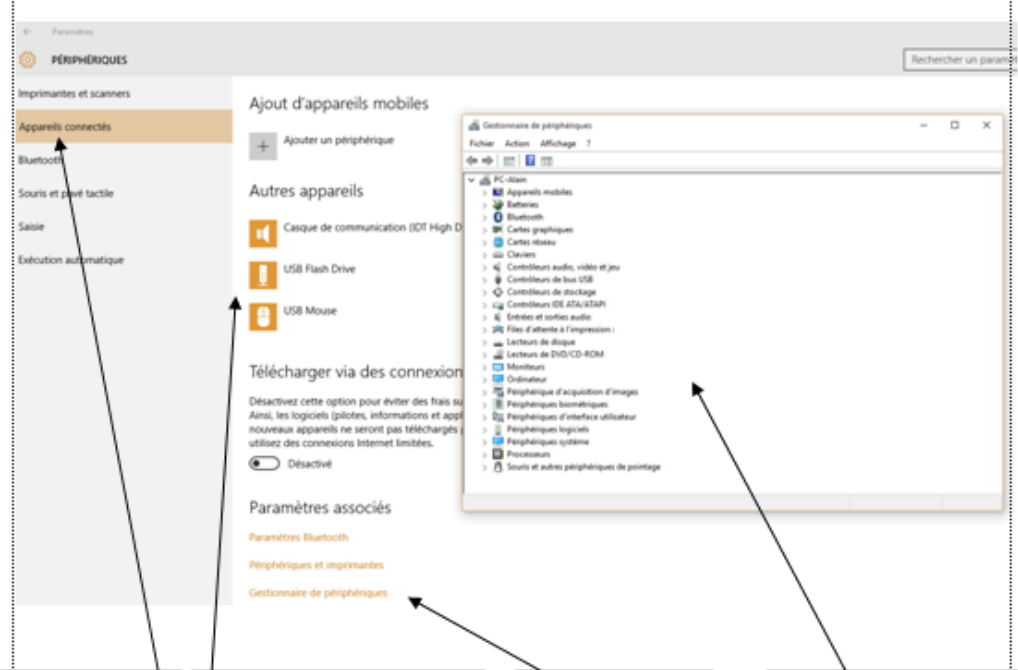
Paramètres

PÉRIPHÉRIQUES

Rechercher un paramè

Imprimantes et scanners

Appareils connectés

Bluetooth

Souris et pavé tactile

Saisie

Exécution automatique

Ajout d'appareils mobiles

Ajouter un périphérique

Autres appareils

Casque de communication (IDT High D

USB Flash Drive

USB Mouse

Télécharger via des connexion

Désactivez cette option pour éviter des frais su Ainsi, les logiciels (pilotes, informations et appl nouveaux appareils ne seront pas téléchargés utilisez des connexions Internet limitées.

Désactivé

Paramètres associés

Paramètres Bluetooth

Périphériques et imprimantes

Gestionnaire de périphériques

Gestionnaire de périphériques

Fichier Action Affichage ?

PC-Alain
Appareils mobiles
Batteries
Bluetooth
Cartes graphiques
Cartes réseau
Claviers
Contrôleurs audio, vidéo et jeu
Contrôleurs de bus USB
Contrôleurs de stockage
Contrôleurs IDE ATA/ATAPI
Entrées et sorties audio
Files d'attente à l'impression :
Lecteurs de disque
Lecteurs de DVD/CD-ROM
Moniteurs
Ordinateur
Périphérique d'acquisition d'images
Périphériques biométriques
Périphériques d'interface utilisateur
Périphériques logiciels
Périphériques système
Processeurs
Souris et autres périphériques de pointage